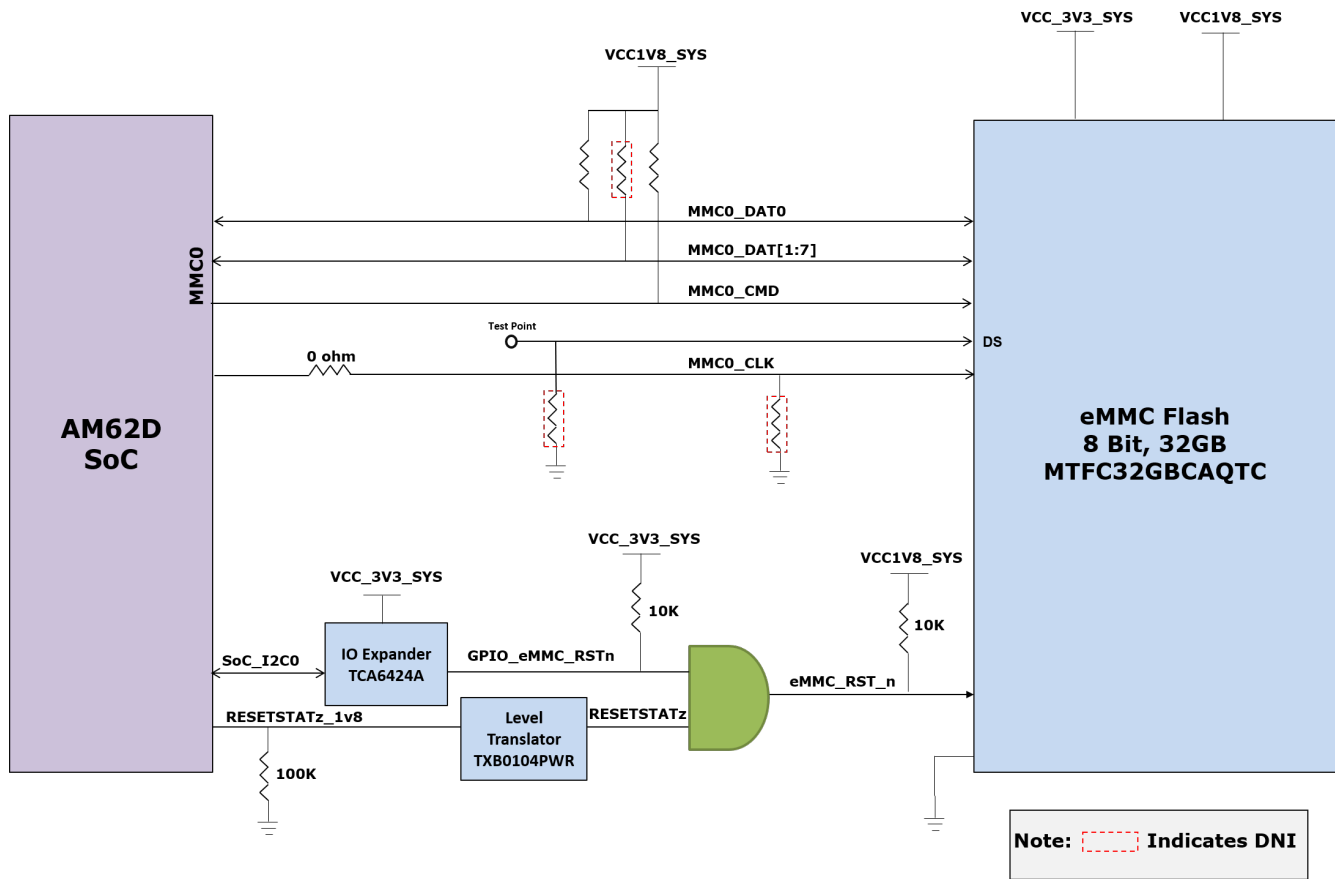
VCC_3V3_SYS
VCC1V8_SYS
VCC1V8_SYS
MMC0
AM62D SoC
MMC0_DAT0
MMC0_DAT[1:7]
MMC0_CMD
Test Point
DS
0 ohm
MMC0_CLK
eMMC Flash
8 Bit, 32GB
MTFC32GBCAQTC
VCC_3V3_SYS
VCC1V8_SYS
VCC_3V3_SYS
10K
10K
SoC_I2C0
IO Expander
TCA6424A
GPIO_eMMC_RSTn
eMMC_RST_n
RESETSTATz_1v8
Level Translator
TXB0104PWR
RESETSTATz
100K
Note: Indicates DNI